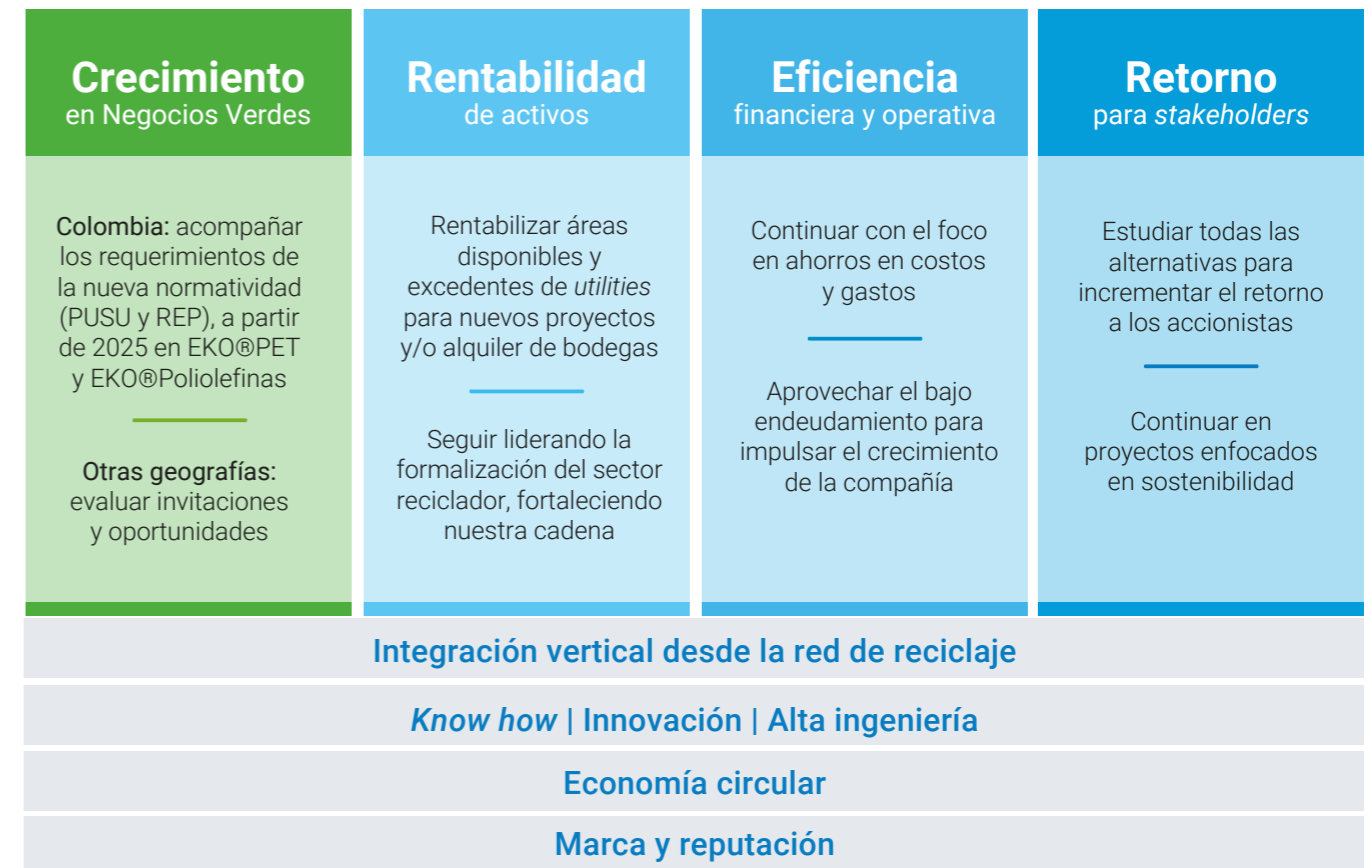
Crecimiento
en Negocios Verdes

Colombia: acompañar los requerimientos de la nueva normatividad (PUSU y REP), a partir de 2025 en EKO®PET y EKO®Poliolefinas

Otras geografías: evaluar invitaciones y oportunidades

Rentabilidad
de activos

Rentabilizar áreas disponibles y excedentes de utilities para nuevos proyectos y/o alquiler de bodegas

Seguir liderando la formalización del sector reciclador, fortaleciendo nuestra cadena

Eficiencia
financiera y operativa

Continuar con el foco en ahorros en costos y gastos

Aprovechar el bajo endeudamiento para impulsar el crecimiento de la compañía

Retorno
para stakeholders

Estudiar todas las alternativas para incrementar el retorno a los accionistas

Continuar en proyectos enfocados en sostenibilidad

Integración vertical desde la red de reciclaje

Know how | Innovación | Alta ingeniería

Economía circular

Marca y reputación